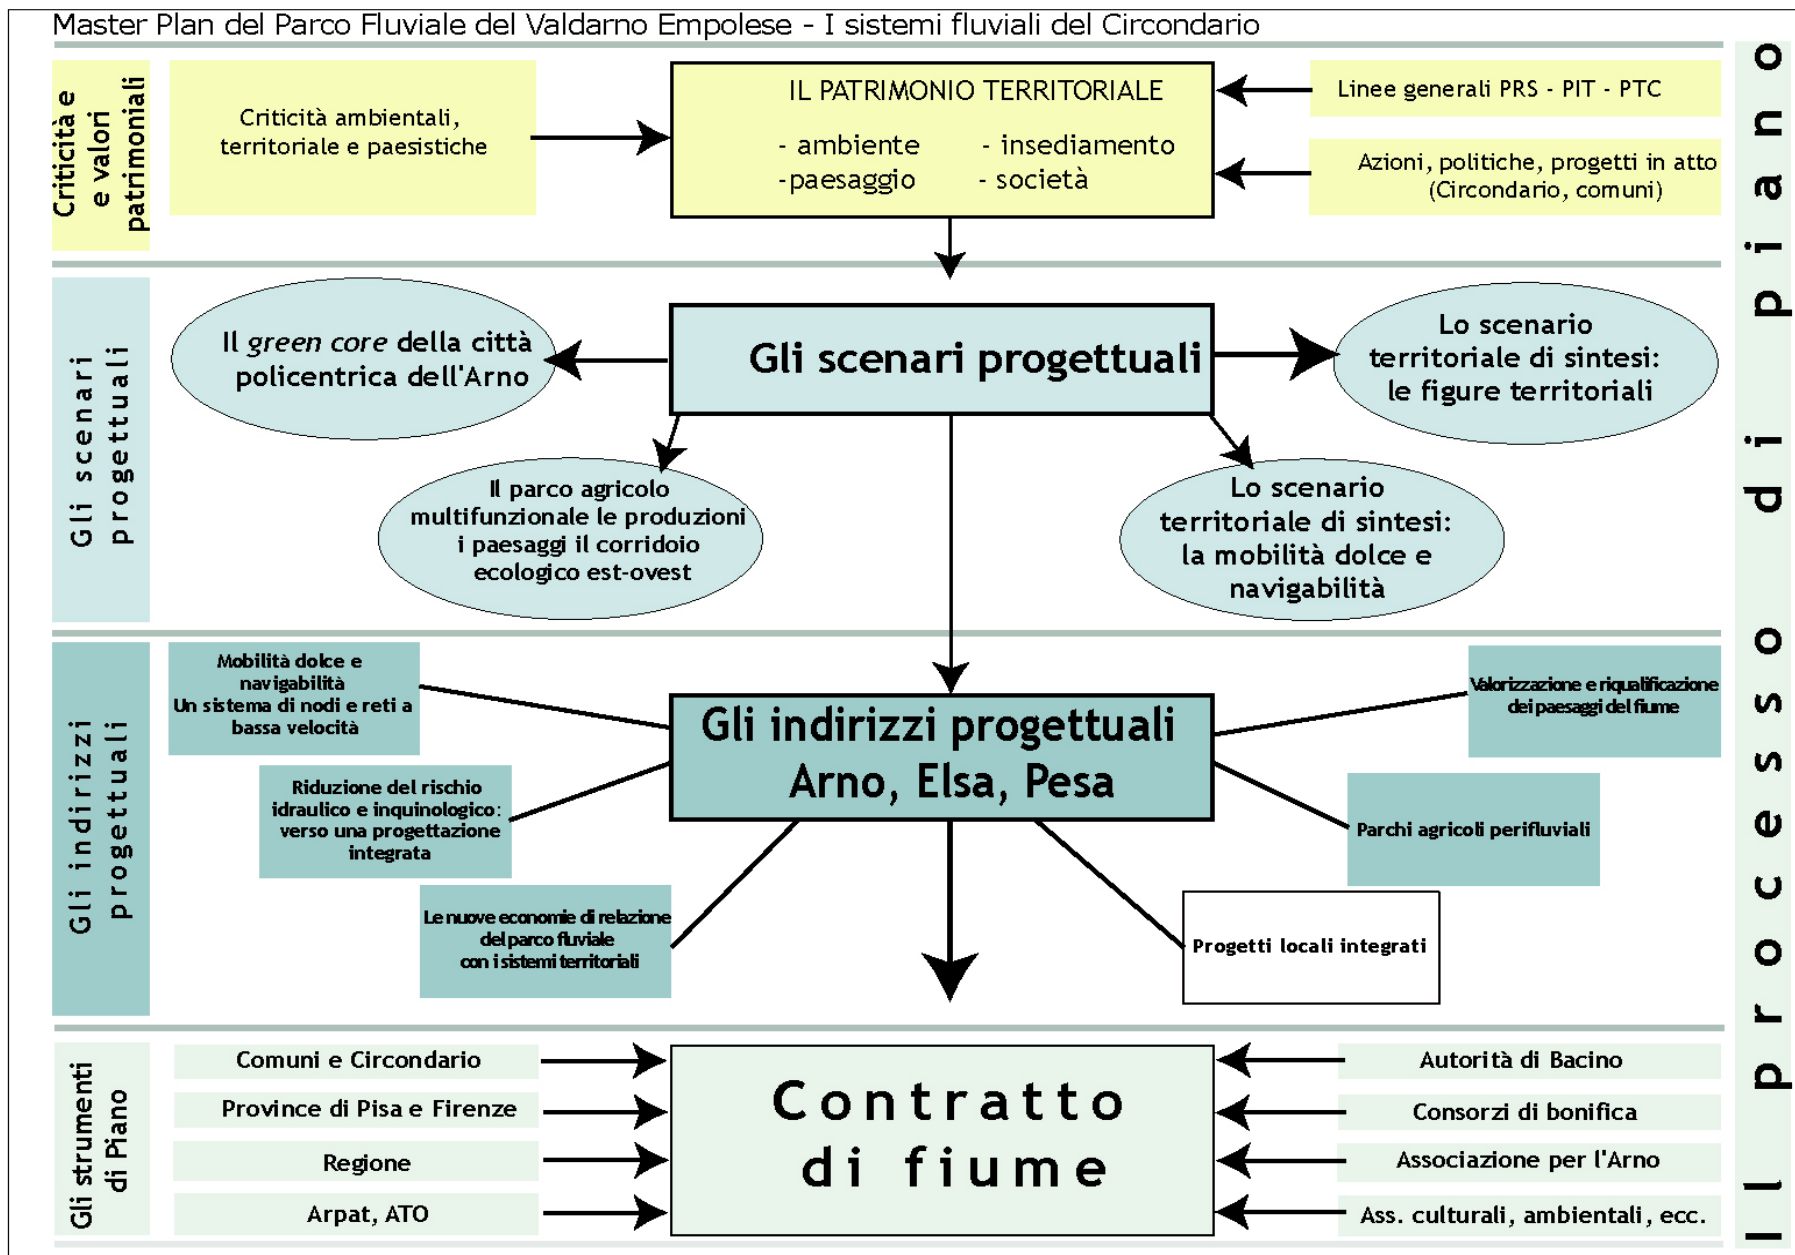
Master Plan del Parco Fluviale del Valdarno Empolese - I sistemi fluviali del Circondario

Criticità e valori patrimoniali

Criticità ambientali, territoriale e paesistiche

IL PATRIMONIO TERRITORIALE

- ambiente
-paesaggio
- insediamento
- società

Linee generali PRS - PIT - PTC

Azioni, politiche, progetti in atto (Circondario, comuni)

Gli scenari progettuali

Il *green core* della città policentrica dell'Arno

Gli scenari progettuali

Lo scenario territoriale di sintesi: le figure territoriali

Il parco agricolo multifunzionale le produzioni i paesaggi il corridoio ecologico est-ovest

Lo scenario territoriale di sintesi: la mobilità dolce e navigabilità

Gli indirizzi progettuali

Mobilità dolce e navigabilità
Un sistema di nodi e reti a bassa velocità

Riduzione del rischio idraulico e inquinologico: verso una progettazione integrata

Le nuove economie di relazione del parco fluviale con i sistemi territoriali

Gli indirizzi progettuali
Arno, Elsa, Pesa

Valorizzazione e riqualificazione dei paesaggi del fiume

Parchi agricoli perifluviali

Progetti locali integrati

Gli strumenti di Piano

Comuni e Circondario

Province di Pisa e Firenze

Regione

Arpat, ATO

Contratto di fiume

Autorità di Bacino

Consorzi di bonifica

Associazione per l'Arno

Ass. culturali, ambientali, ecc.

Il processo di piano